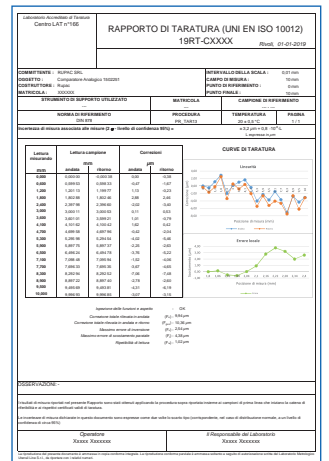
Laboratorio Accreditato di Taratura
Centro LAT n°166

RAPPORTO DI TARATURA (UNI EN ISO 10012)
19RT-CXXXX

Rivoli, 01-01-2019

| COMMITTENTE : | RUPAC SRL | INTERVALLO DELLA SCALA : | 0,01 mm |
|---|---|---|---|
| OGGETTO : | Comparatore Analogico T802061 | CAMPO DI MISURA : | 10 mm |
| COSTRUTTORE : | Rupac | PUNTO DI RIFERIMENTO : | 0 mm |
| MATRICOLA : | XXXXXX | PUNTO FINALE : | 10 mm |

| STRUMENTO DI SUPPORTO UTILIZZATO | MATRICOLA | CAMPIONE DI RIFERIMENTO |
|---|---|---|

| NORMA DI RIFERIMENTO | PROCEDURA | TEMPERATURA | PAGINA |
|---|---|---|---|
| DIN 878 | PR_TAR03 | 20 ± 0,5 °C | 1 / 1 |

Incertezza di misura associata alle misure (2 σ - livello di confidenza 95%) = ± 3 μm + 0,8 · 10⁻⁵L

| Letture misurando mm | Lettura campione mm andata | ritorno | Correzioni μm andata | ritorno |
|---|---|---|---|---|
| 0,000 | 0,000,00 | 0,000,58 | 0,00 | -0,58 |
| 0,500 | 0,499,53 | 0,498,33 | -0,47 | -1,67 |
| 1,200 | 1,201,13 | 1,199,77 | 1,13 | -0,23 |
| 1,800 | 1,802,98 | 1,802,46 | 2,98 | 2,46 |
| 2,400 | 2,397,98 | 2,396,60 | -2,02 | -3,40 |
| 3,000 | 3,000,11 | 2,999,93 | 0,11 | -0,07 |
| 3,600 | 3,601,51 | 3,599,21 | 1,51 | -0,79 |
| 4,100 | 4,101,62 | 4,100,42 | 1,62 | 0,42 |
| 4,700 | 4,699,58 | 4,697,56 | -0,42 | -2,44 |
| 5,200 | 5,295,98 | 5,295,54 | -4,02 | -4,46 |
| 5,900 | 5,897,75 | 5,897,37 | -2,25 | -2,63 |
| 6,500 | 6,494,24 | 6,493,78 | -5,76 | -6,22 |
| 7,100 | 7,096,40 | 7,095,90 | -3,60 | -4,10 |
| 7,700 | 7,699,33 | 7,695,35 | -0,67 | -4,65 |
| 8,300 | 8,292,54 | 8,292,52 | -7,46 | -7,48 |
| 8,900 | 8,897,32 | 8,897,50 | -2,68 | -2,50 |
| 9,500 | 9,495,69 | 9,495,81 | -4,31 | -4,19 |
| 10,000 | 9,996,93 | 9,996,90 | -3,07 | -3,10 |

CURVE DI TARATURA
Linearità
Posizione di misura (mm)
Errore locale
Posizione di misura (mm)

Ispezione dello funzioni e aspetto: OK
Correzione totale rilevata in andata: $(F_a)$ 8,44 μm
Correzione totale rilevata in ritorno: $(F_r)$ 10,36 μm
Massimo errore di inversione: $(F_i)$ 4,00 μm
Massimo errore di scostamento parziale: $(F_s)$ 4,59 μm
Ripetibilità di lettura: $(F_w)$ 1,02 μm

OSSERVAZIONE :

I risultati di misura riportati nel presente Rapporto sono stati ottenuti applicando la procedura sopra riportata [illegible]

Le incertezze di misura dichiarate in questo documento sono espresse come due volte lo scarto tipo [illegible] confidenza di circa 95%.

Operatore
Xxxxx Xxxxxxx

Il Responsabile del Laboratorio
Xxxxx Xxxxxxx

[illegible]